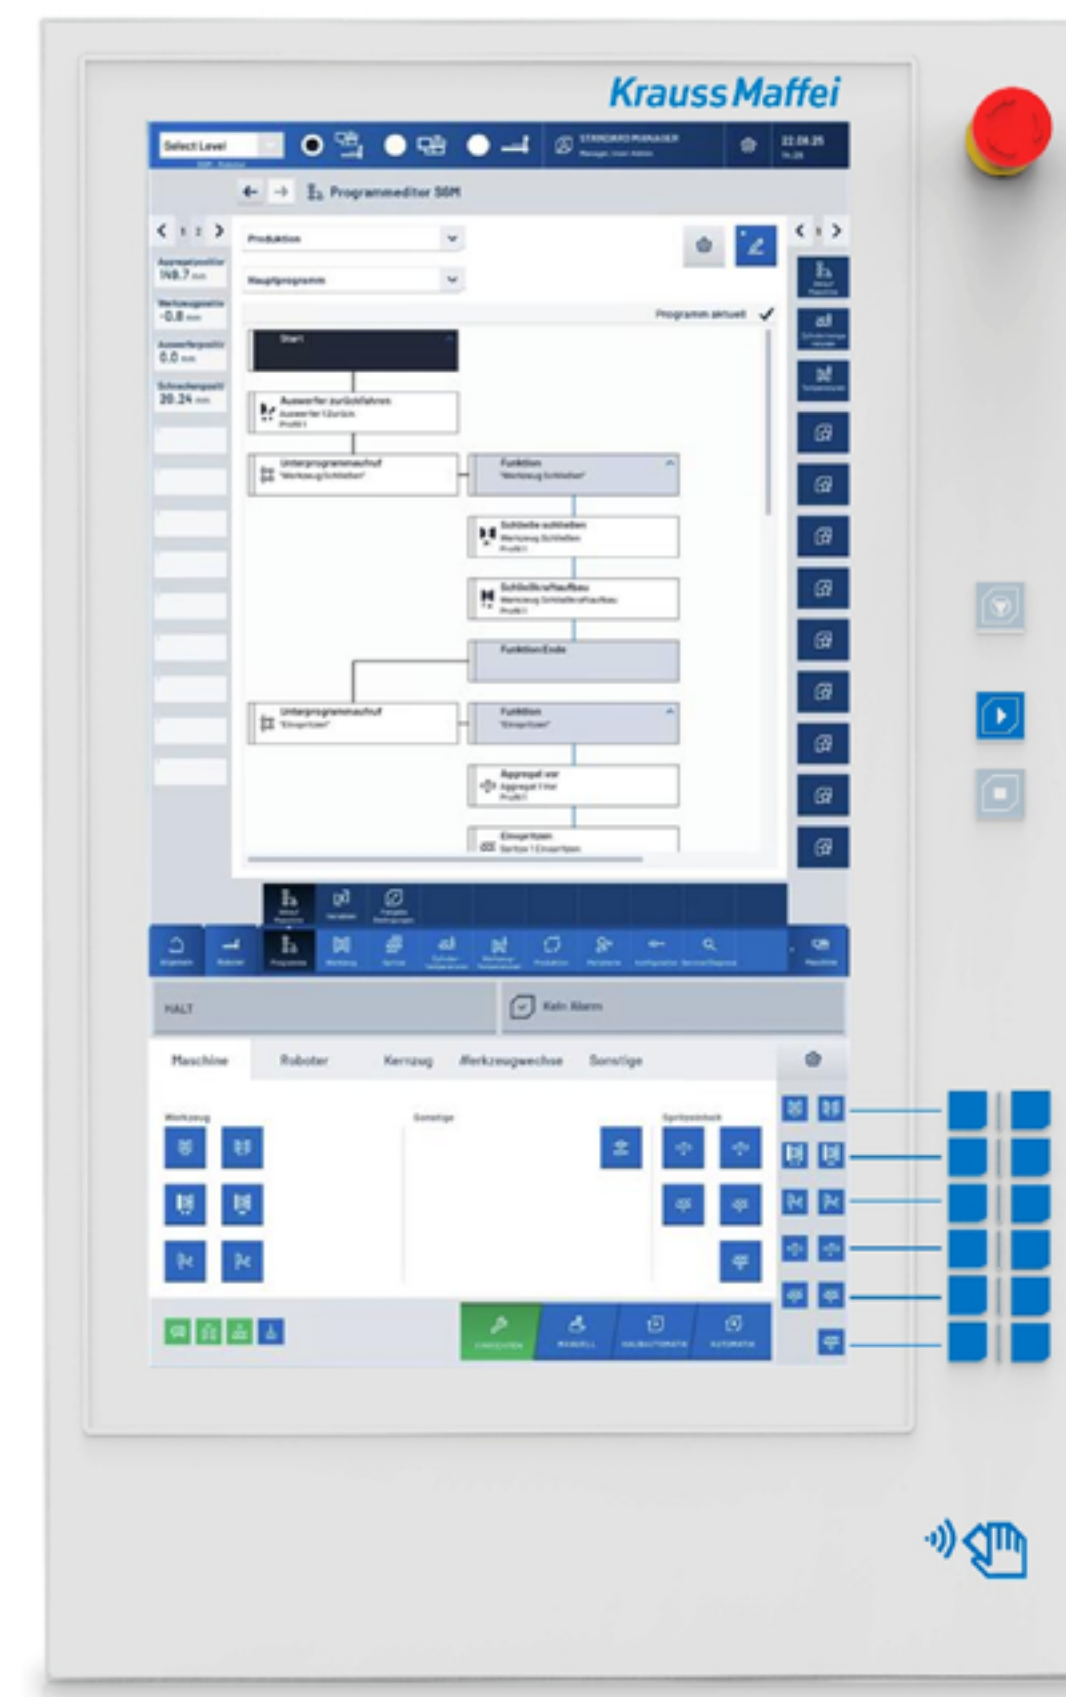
KraussMaffei

Select Level

STANDARD MANAGER

22.04.25

Programmeditor SGM

Produktion

Hauptprogramm

Programm aktuell

Aggregatpositior
148.7 mm

Werkzeugpositio
-0.8 mm

Auswerferpositic
0.0 mm

Schneckenpositi
20.24 mm

Start

Auswerfer zurückfahren
Auswerfer 1 Zurück
Profil 1

Unterprogrammaufruf
"Werkzeug Schließen"

Funktion
"Werkzeug Schließen"

Schließe schließen
Werkzeug Schließen
Profil 1

Schließkraftaufbau
Werkzeug Schließkraftaufbau
Profil 1

Funktion Ende

Unterprogrammaufruf
"Einspritzen"

Funktion
"Einspritzen"

Aggregat vor
Aggregat 1 Vor
Profil 1

Einspritzen
Spritze 1 Einspritzen

HALT

Kein Alarm

Maschine Roboter Kernzug Werkzeugwechsel Sonstige

Werkzeug

Sonstige

Spritzeinheit

EINRICHTEN MANUELL HALBAUTOMATIK AUTOMATIK